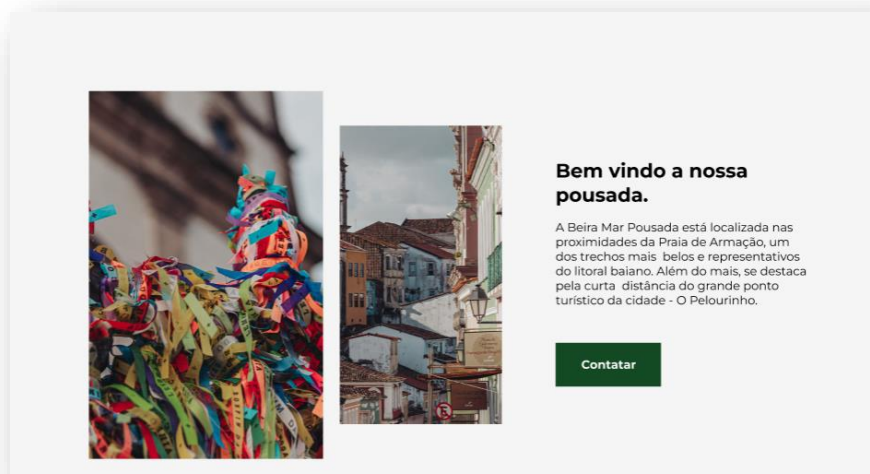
Bem vindo a nossa pousada.

A Beira Mar Pousada está localizada nas proximidades da Praia de Armação, um dos trechos mais belos e representativos do litoral baiano. Além do mais, se destaca pela curta distância do grande ponto turístico da cidade - O Pelourinho.

Contatar